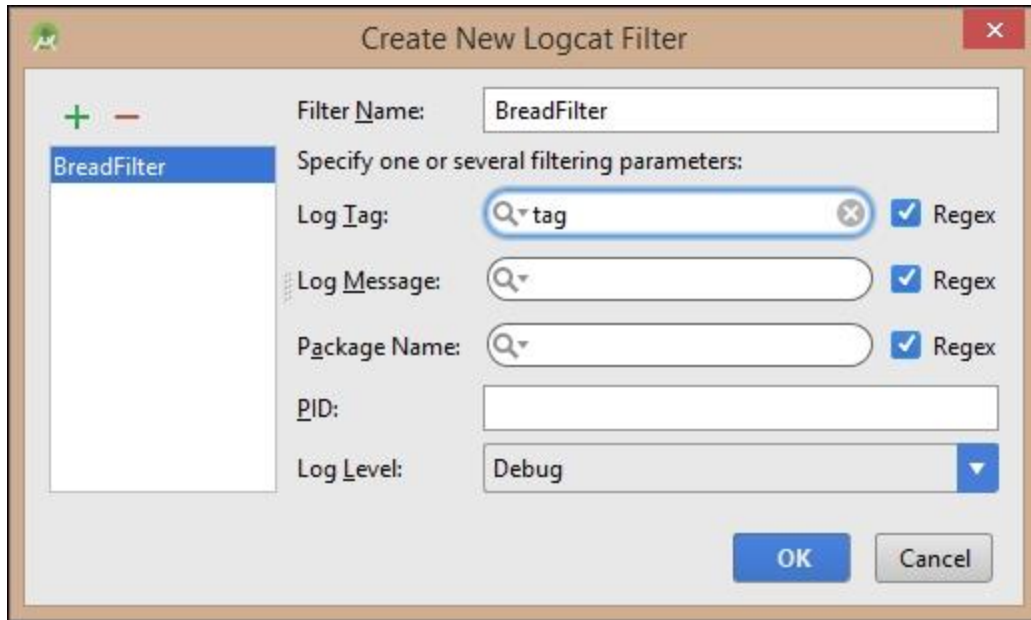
Create New Logcat Filter

+ −

BreadFilter

Filter Name: BreadFilter

Specify one or several filtering parameters:

Log Tag: tag Regex

Log Message: Regex

Package Name: Regex

PID:

Log Level: Debug

OK Cancel